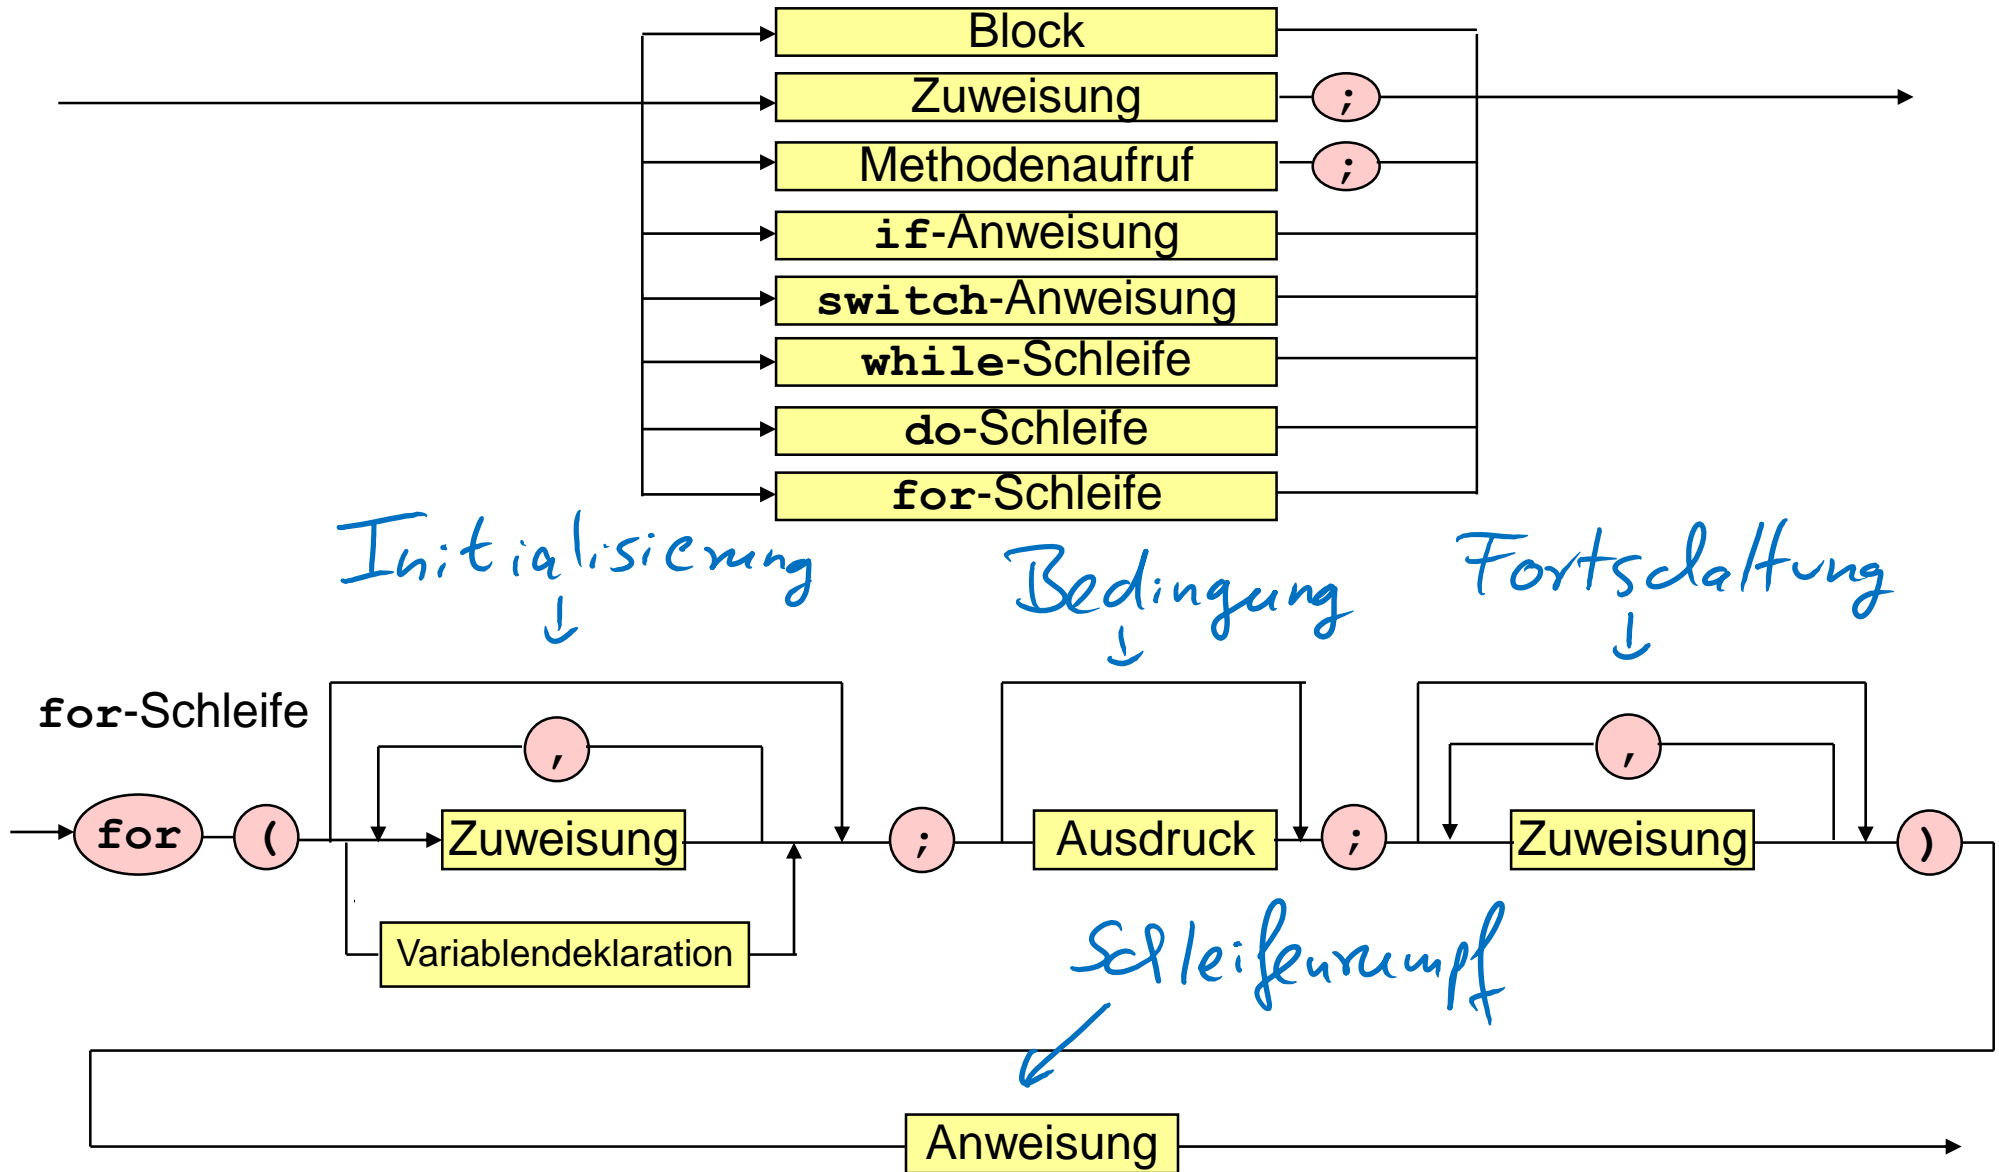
Block
Zuweisung
;
Methodenaufruf
;
if-Anweisung
switch-Anweisung
while-Schleife
do-Schleife
for-Schleife

Initialisierung
Bedingung
Fortschaltung

for-Schleife

for
(
,
Zuweisung
Variablendeklaration
;
Ausdruck
;
,
Zuweisung
)

Schleifenrumpf

Anweisung